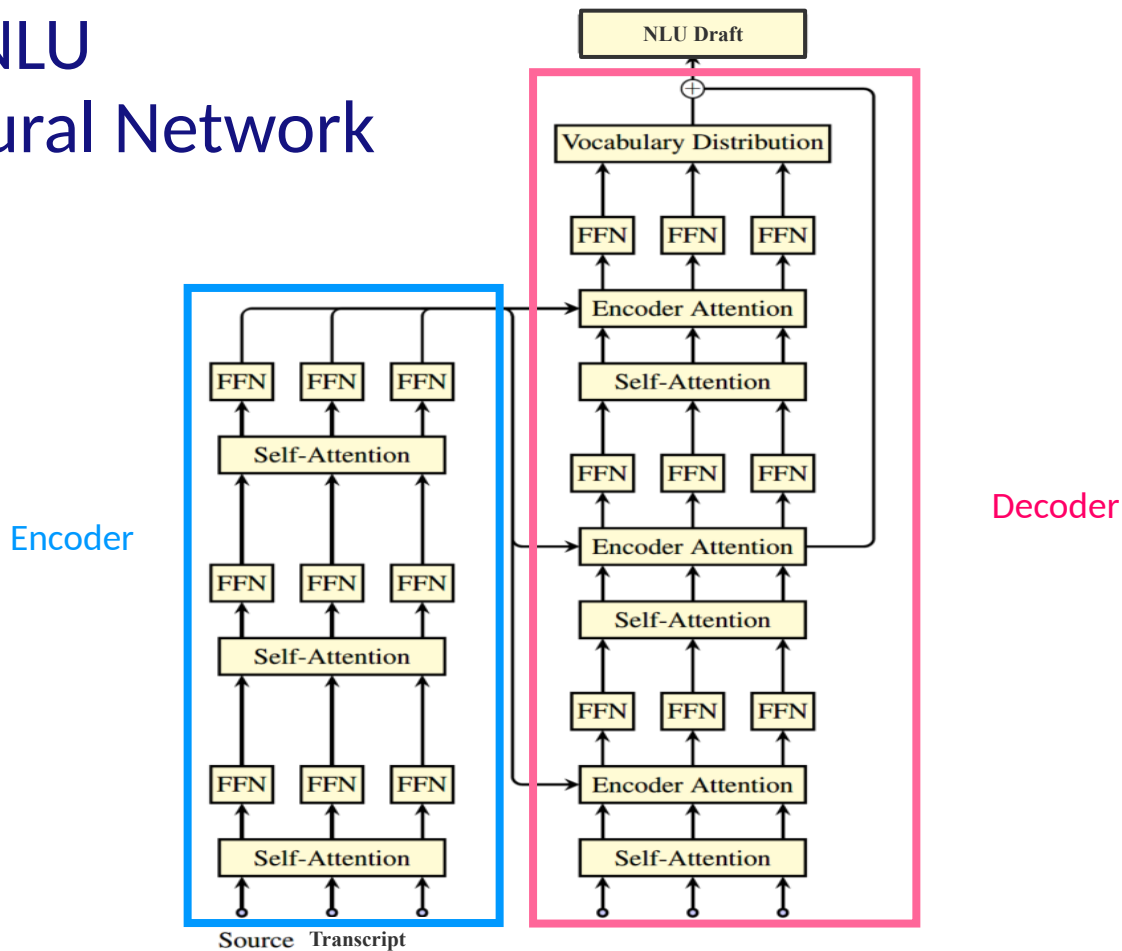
NLU
ural Network

NLU Draft

Vocabulary Distribution

FFN FFN FFN

Encoder Attention

Self-Attention

FFN FFN FFN

Encoder Attention

Self-Attention

FFN FFN FFN

Encoder Attention

Self-Attention

FFN FFN FFN

Self-Attention

FFN FFN FFN

Self-Attention

FFN FFN FFN

Self-Attention

Encoder

Decoder

Source Transcript